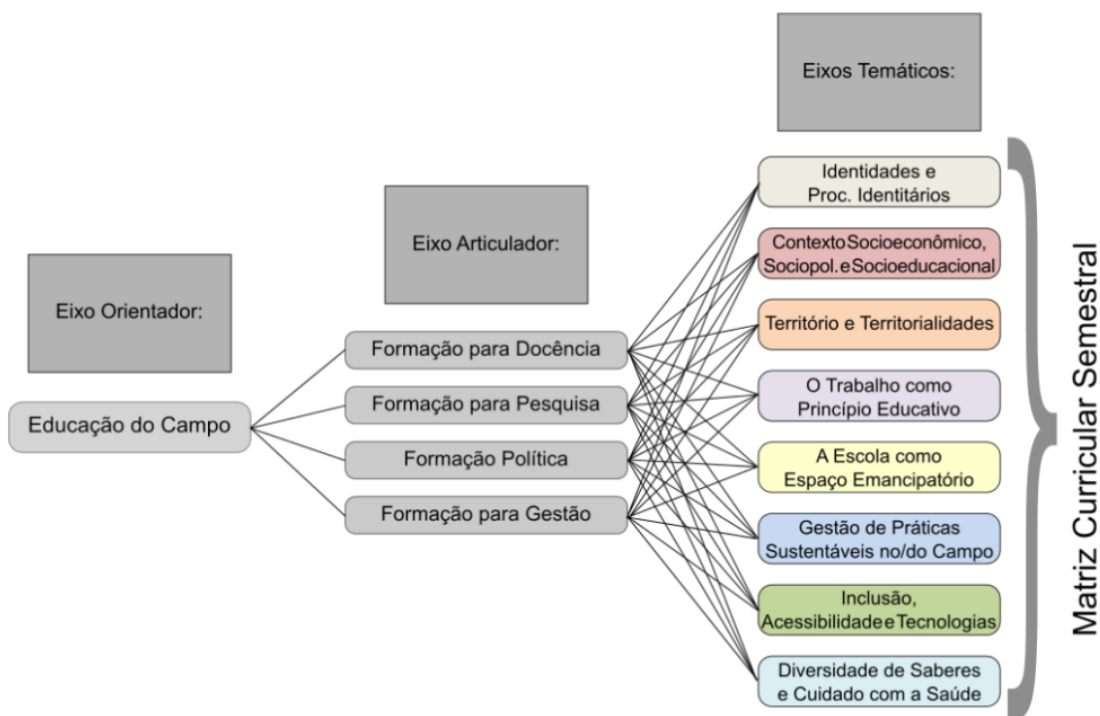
Eixos Temáticos:

Eixo Articulador:

Eixo Orientador:

Educação do Campo

Formação para Docência

Formação para Pesquisa

Formação Política

Formação para Gestão

Identidades e Proc. Identitários

Contexto Socioeconômico, Sociopol. e Socioeducacional

Território e Territorialidades

O Trabalho como Princípio Educativo

A Escola como Espaço Emancipatório

Gestão de Práticas Sustentáveis no/do Campo

Inclusão, Acessibilidade e Tecnologias

Diversidade de Saberes e Cuidado com a Saúde

Matriz Curricular Semestral